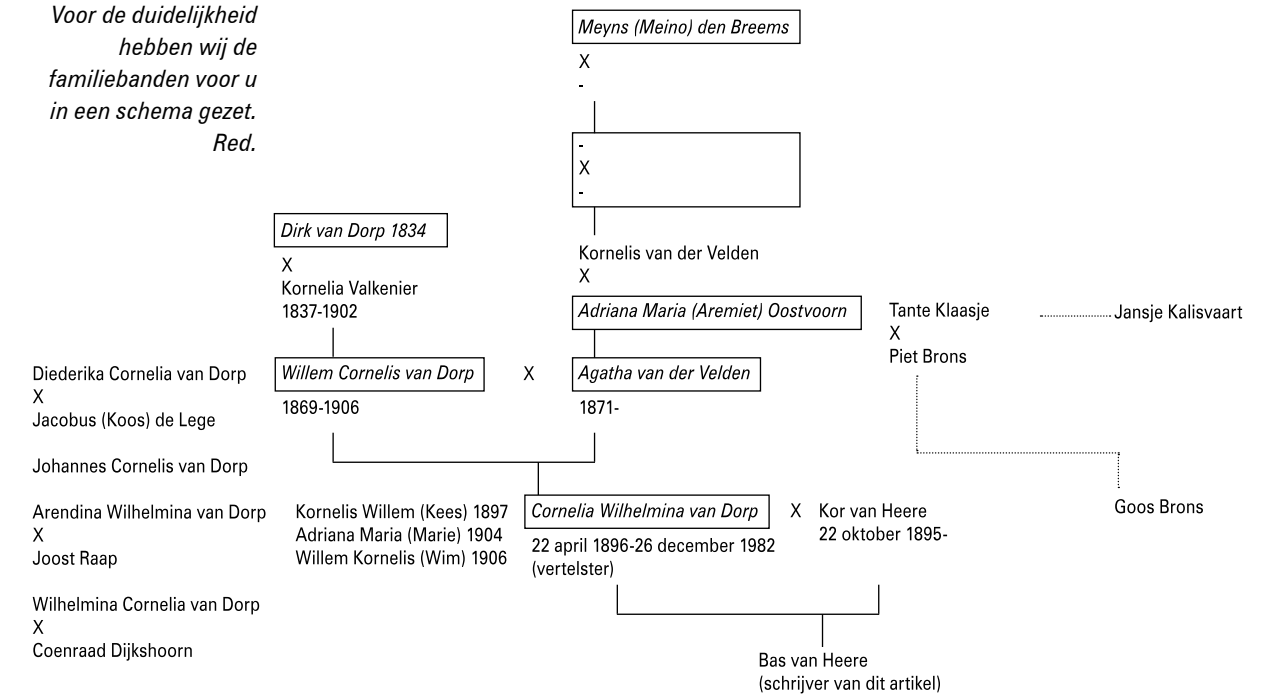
Voor de duidelijkheid hebben wij de familiebanden voor u in een schema gezet. Red.

Meyns (Meino) den Breems
X
-

-
X
-

Dirk van Dorp 1834
X
Kornelia Valkenier
1837-1902

Kornelis van der Velden
X
Adriana Maria (Aremiet) Oostvoorn

Tante Klaasje
X
Piet Brons

Jansje Kalisvaart

Diederika Cornelia van Dorp
X
Jacobus (Koos) de Lege

Willem Cornelis van Dorp
1869-1906

X

Agatha van der Velden
1871-

Johannes Cornelis van Dorp

Arendina Wilhelmina van Dorp
X
Joost Raap

Kornelis Willem (Kees) 1897
Adriana Maria (Marie) 1904
Willem Kornelis (Wim) 1906

Cornelia Wilhelmina van Dorp
22 april 1896-26 december 1982
(vertelster)

X

Kor van Heere
22 oktober 1895-

Goos Brons

Wilhelmina Cornelia van Dorp
X
Coenraad Dijkshoorn

Bas van Heere
(schrijver van dit artikel)